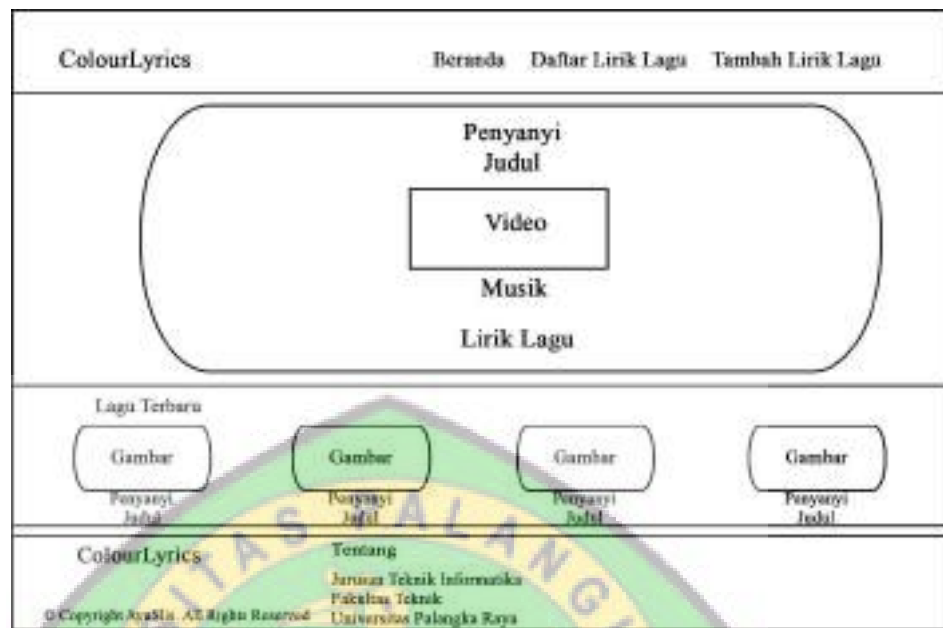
ColourLyrics

Beranda Daftar Lirik Lagu Tambah Lirik Lagu

Penyanyi
Judul

Video

Musik

Lirik Lagu

Lagu Terbaru

Gambar
Penyanyi
Judul

Gambar
Penyanyi
Judul

Gambar
Penyanyi
Judul

Gambar
Penyanyi
Judul

ColourLyrics

© Copyright AyaSla. All Rights Reserved

Tentang

Jurusan Teknik Informatika
Fakultas Teknik
Universitas Palangka Raya

ITAS PALANG